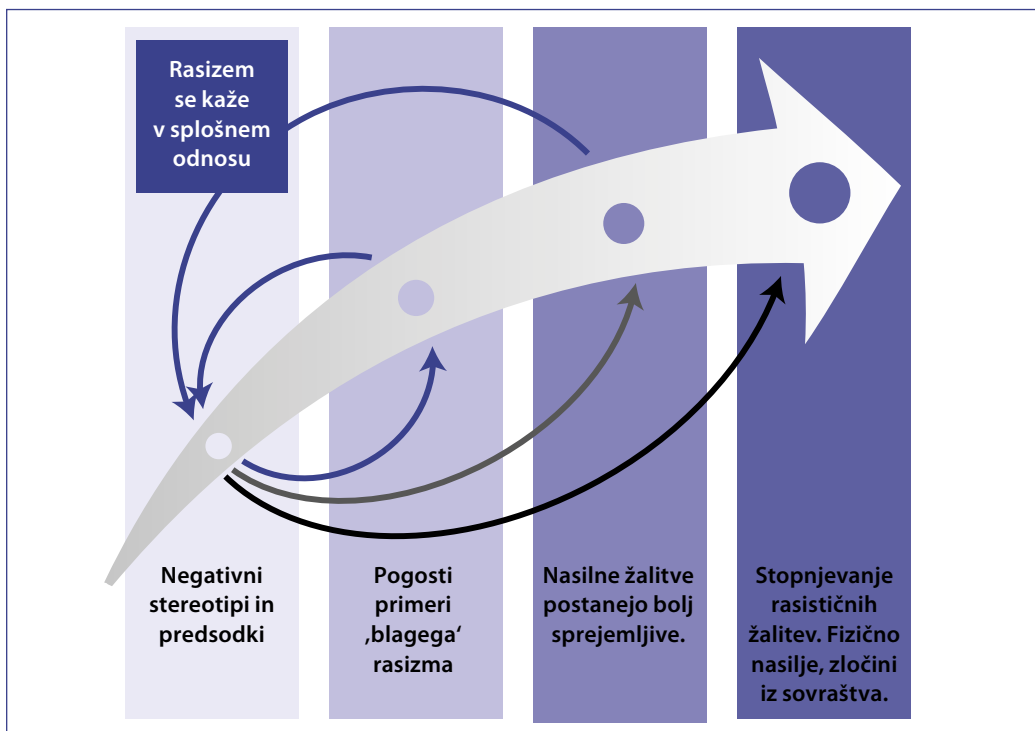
Rasizem se kaže v splošnem odnosu

Negativni stereotipi in predsodki

Pogosti primeri ‚blagega‘ rasizma

Nasilne žalitve postanejo bolj sprejemljive.

Stopnjevanje rasističnih žalitev. Fizično nasilje, zločini iz sovraštva.